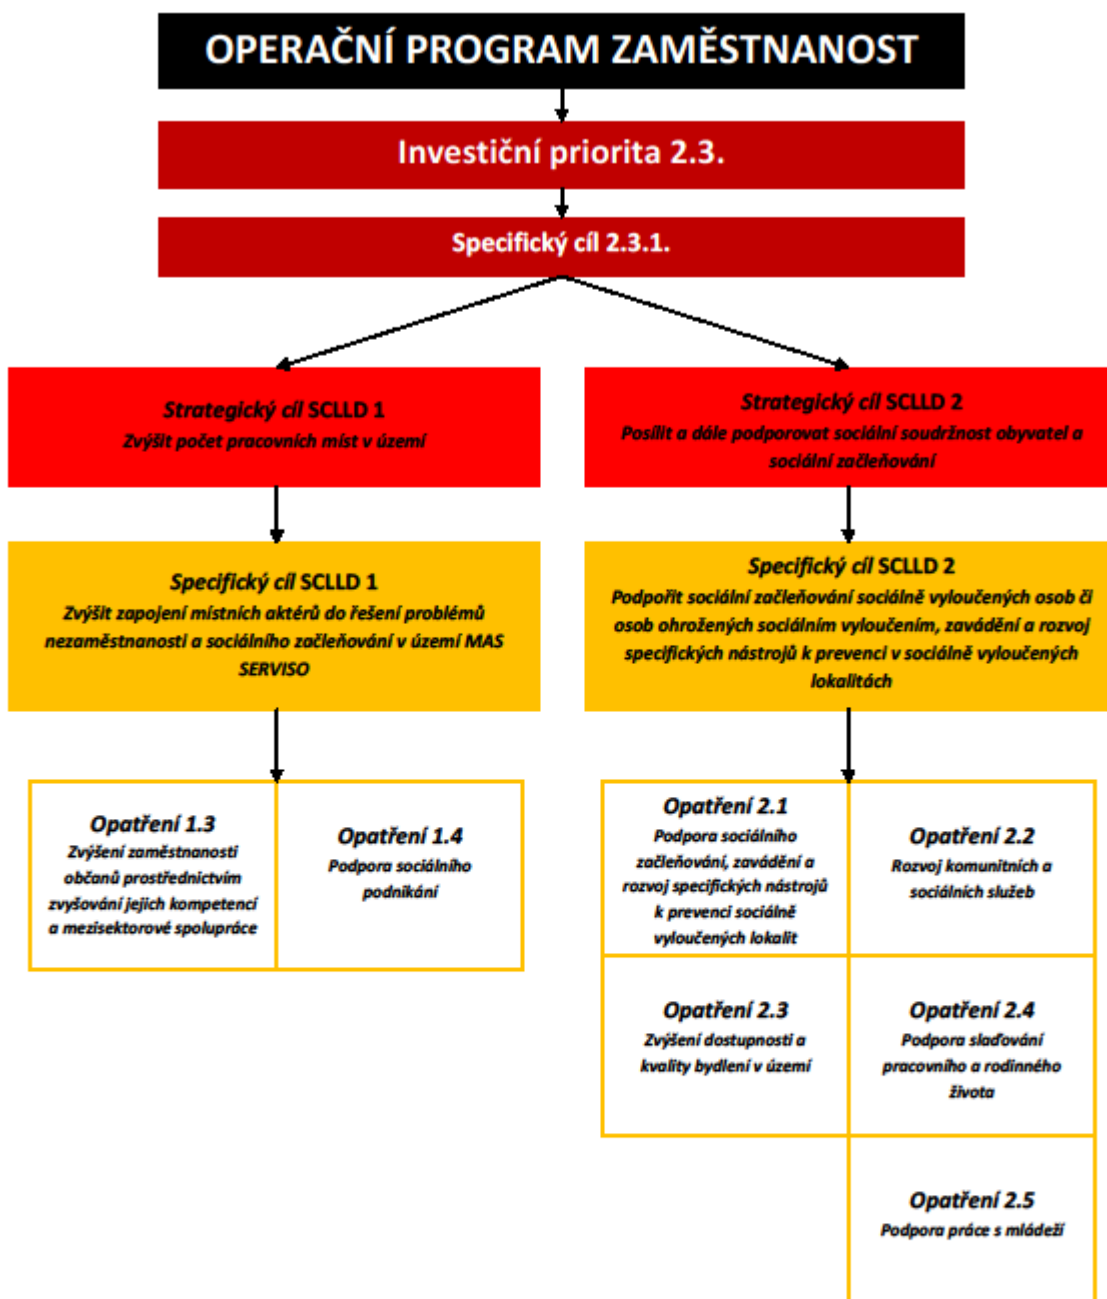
OPERAČNÍ PROGRAM ZAMĚSTNANOST

Investiční priorita 2.3.

Specifický cíl 2.3.1.

Strategický cíl SCLLD 1
Zvýšit počet pracovních míst v území

Strategický cíl SCLLD 2
Posílit a dále podporovat sociální soudržnost obyvatel a sociální začleňování

Specifický cíl SCLLD 1
Zvýšit zapojení místních aktérů do řešení problémů nezaměstnanosti a sociálního začleňování v území MAS SERVISO

Specifický cíl SCLLD 2
Podpořit sociální začleňování sociálně vyloučených osob či osob ohrožených sociálním vyloučením, zavádění a rozvoj specifických nástrojů k prevenci v sociálně vyloučených lokalitách

Opatření 1.3
Zvýšení zaměstnanosti občanů prostřednictvím zvyšování jejich kompetencí a mezisektorové spolupráce

Opatření 1.4
Podpora sociálního podnikání

Opatření 2.1
Podpora sociálního začleňování, zavádění a rozvoj specifických nástrojů k prevenci sociálně vyloučených lokalit

Opatření 2.2
Rozvoj komunitních a sociálních služeb

Opatření 2.3
Zvýšení dostupnosti a kvality bydlení v území

Opatření 2.4
Podpora slaďování pracovního a rodinného života

Opatření 2.5
Podpora práce s mládeží